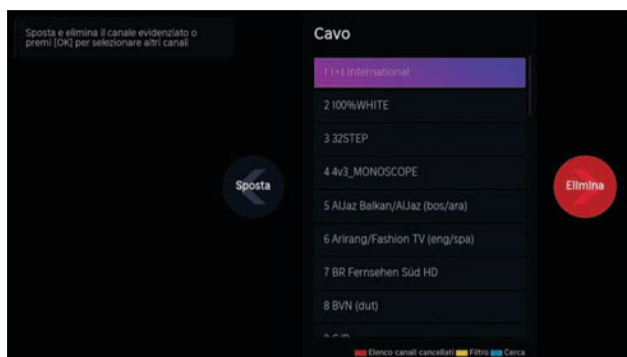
Sposta e elimina il canale evidenziato o premi [OK] per selezionare altri canali

Cavo

1 1+1 International

2 100%WHITE

3 32STEP

4 4v3_MONOSCOPE

5 AlJaz Balkan/AlJaz (bos/ara)

6 Arirang/Fashion TV (eng/spa)

7 BR Fernsehen Süd HD

8 BVN (dut)

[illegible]

Sposta

Elimina

Elenco canali cancellati Filtro Cerca